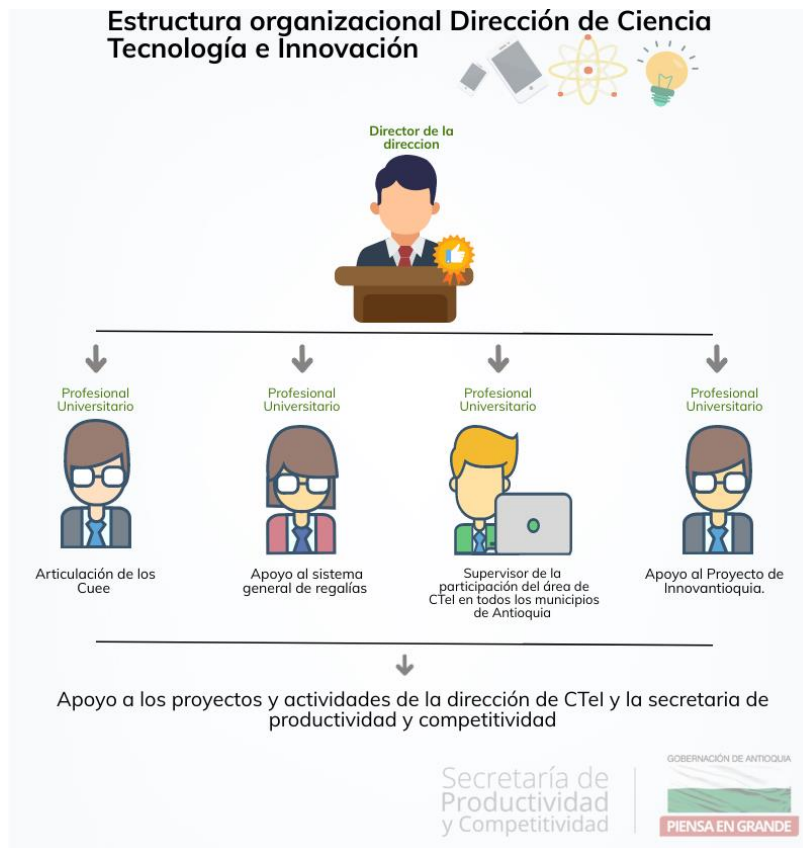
Estructura organizacional Dirección de Ciencia Tecnología e Innovación

Director de la direccion

Profesional Universitario

Articulación de los Cuee

Profesional Universitario

Apoyo al sistema general de regalías

Profesional Universitario

Supervisor de la participación del área de CTeI en todos los municipios de Antioquia

Profesional Universitario

Apoyo al Proyecto de Innovantioquia.

Apoyo a los proyectos y actividades de la dirección de CTeI y la secretaria de productividad y competitividad

Secretaría de Productividad y Competitividad

GOBERNACIÓN DE ANTIOQUIA

PIENSA EN GRANDE